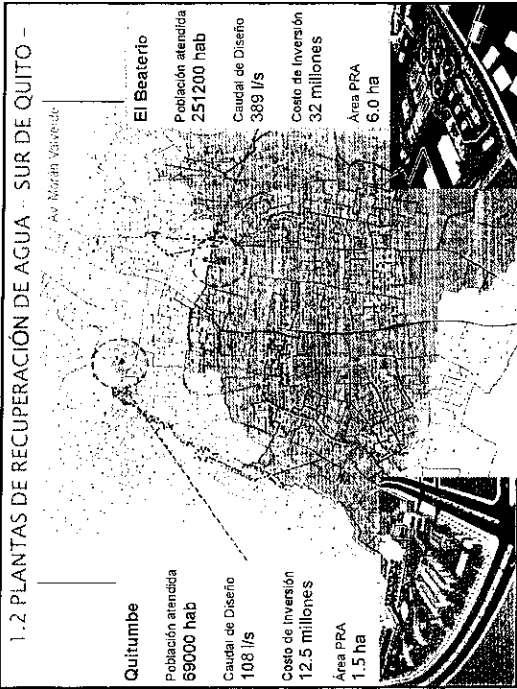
1.2 PLANTAS DE RECUPERACIÓN DE AGUA - SUR DE QUITO -

Av. Morán Valverde

Quitumbe

Población atendida
69000 hab

Caudal de Diseño
108 l/s

Costo de Inversión
12.5 millones

Área PRA
1.5 ha

El Beaterio

Población atendida
251200 hab

Caudal de Diseño
389 l/s

Costo de Inversión
32 millones

Área PRA
6.0 ha